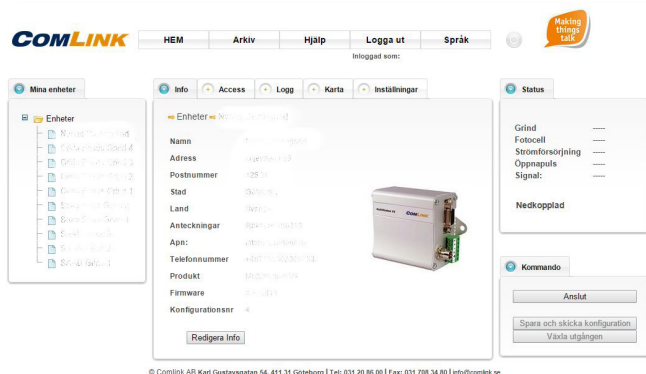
COMLINK

HEM | Arkiv | Hjälp | Logga ut | Språk

Inloggad som:

Making things talk

Mina enheter

Enheter
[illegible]
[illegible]
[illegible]
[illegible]
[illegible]
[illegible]
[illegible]
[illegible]
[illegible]
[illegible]

Info | Access | Logg | Karta | Inställningar

Enheter » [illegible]

Namn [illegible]
Adress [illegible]
Postnummer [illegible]
Stad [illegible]
Land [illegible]
Anteckningar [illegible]
Apn: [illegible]
Telefonnummer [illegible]
Produkt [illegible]
Firmware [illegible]
Konfigurationsnr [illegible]

Redigera Info

COMLINK

Status

Grind ----
Fotocell ----
Strömförsörjning ----
Öppnapuls ----
Signal: ----

Nedkopplad

Kommando

Anslut

Spara och skicka konfiguration
Växla utgången

© Comlink AB Karl Gustavsgatan 54, 411 31 Göteborg | Tel: 031 20 86 00 | Fax: 031 708 34 80 | info@comlink.se